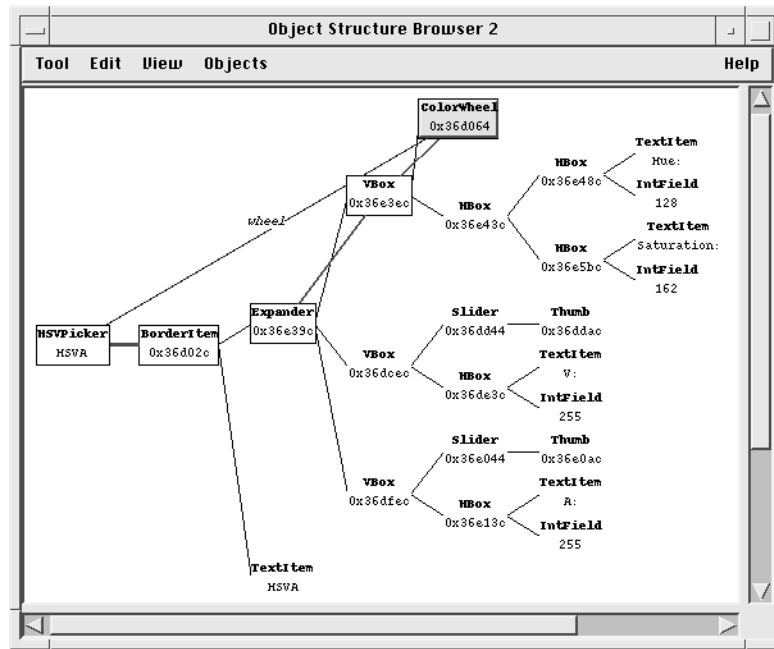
Object Structure Browser 2

Tool Edit View Objects Help

ColorWheel
0x36d064

VBox
0x36e3ec

wheel

HBox
0x36e43c

HBox
0x36e48c

TextItem
Hue:

IntField
128

HBox
0x36e5bc

TextItem
Saturation:

IntField
162

HSVPicker
HSVA

BorderItem
0x36d02c

Expander
0x36e39c

VBox
0x36dcec

Slider
0x36dd44

Thumb
0x36ddac

HBox
0x36de3c

TextItem
V:

IntField
255

VBox
0x36dfec

Slider
0x36e044

Thumb
0x36e0ac

HBox
0x36e13c

TextItem
A:

IntField
255

TextItem
HSVA